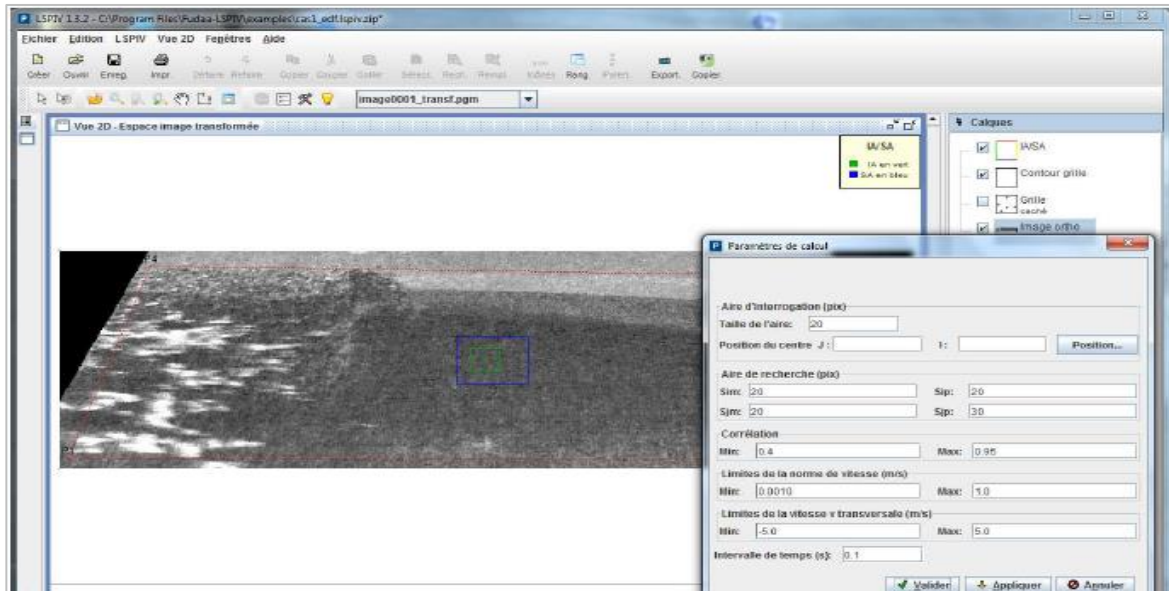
LSPIV 1.3.2 - C:\Program Files\Fudaa-LSPIV\examples\cas1_edf.lspiv.zip*

Fichier Edition LSPIV Vue 2D Fenêtres Aide

Créer Ouvrir Enreg. Impr. Défaire Refaire Copier Couper Coller Sélect. Rect. Renat. Infos Rang. Points Export. Copier

image0001_transf.pgm

Vue 2D - Espace image transformée

IA/SA
IA en vert
SA en bleu

Calques
IA/SA
Contour grille
Grille caché
Image ortho

P4
P1

Paramètres de calcul

Aire d'interrogation (pix)
Taille de l'aire: 20
Position du centre J : I: Position...

Aire de recherche (pix)
Sim: 20 Sip: 20
Sjm: 20 Sjp: 30

Corrélation
Min: 0.4 Max: 0.95

Limites de la norme de vitesse (m/s)
Min: 0.0010 Max: 1.0

Limites de la vitesse v transversale (m/s)
Min: -5.0 Max: 5.0

Intervalle de temps (s): 0.1

Valider Appliquer Annuler